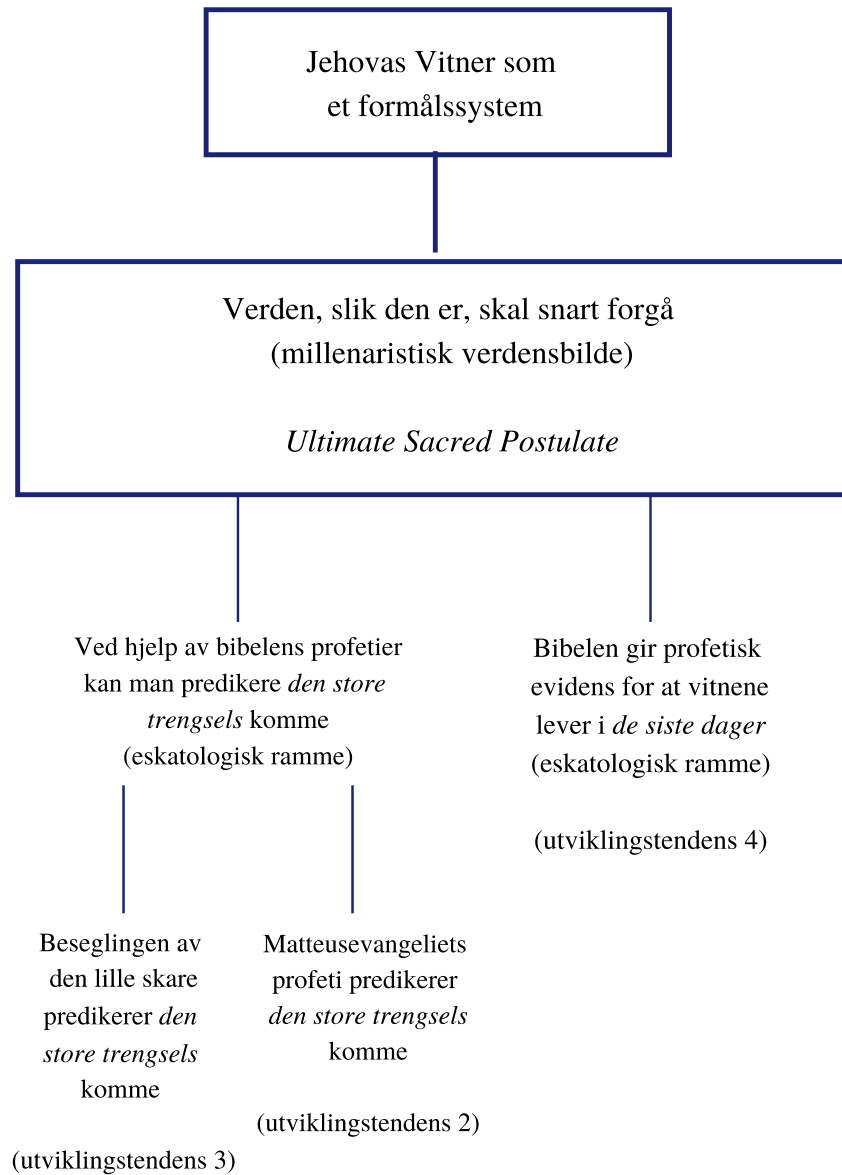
Jehovas Vitner som et formålssystem

Verden, slik den er, skal snart forgå (millenaristisk verdensbilde)

*Ultimate Sacred Postulate*

Ved hjelp av bibelens profetier kan man predikere *den store trengsels* komme (eskatologisk ramme)

Bibelen gir profetisk evidens for at vitnene lever i *de siste dager* (eskatologisk ramme)

(utviklingstendens 4)

Beseglingen av den lille skare predikerer *den store trengsels* komme

(utviklingstendens 3)

Matteusevangeliets profeti predikerer *den store trengsels* komme

(utviklingstendens 2)